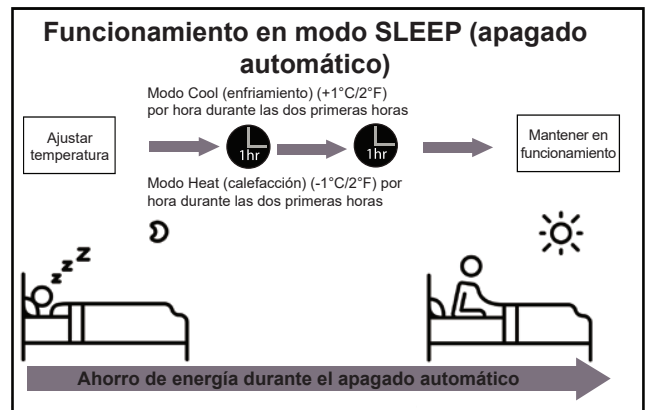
Funcionamiento en modo SLEEP (apagado automático)

Modo Cool (enfriamiento) (+1°C/2°F) por hora durante las dos primeras horas

Ajustar temperatura

1hr

1hr

Mantener en funcionamiento

Modo Heat (calefacción) (-1°C/2°F) por hora durante las dos primeras horas

z z Z

Ahorro de energía durante el apagado automático